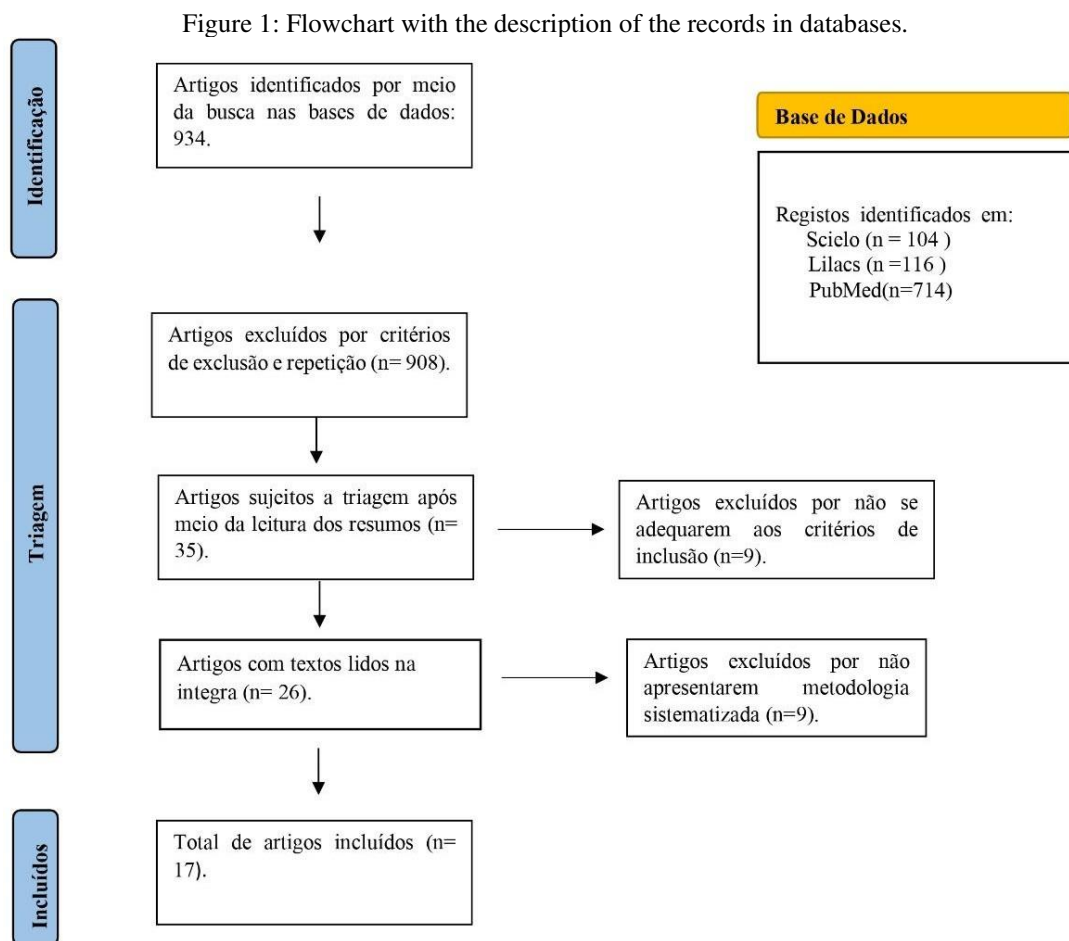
Figure 1: Flowchart with the description of the records in databases.

Identificação

Artigos identificados por meio da busca nas bases de dados: 934.

Base de Dados

Registos identificados em:
Scielo (n = 104 )
Lilacs (n =116 )
PubMed(n=714)

Triagem

Artigos excluídos por critérios de exclusão e repetição (n= 908).

Artigos sujeitos a triagem após meio da leitura dos resumos (n= 35).

Artigos excluídos por não se adequarem aos critérios de inclusão (n=9).

Artigos com textos lidos na integra (n= 26).

Artigos excluídos por não apresentarem metodologia sistematizada (n=9).

Incluídos

Total de artigos incluídos (n= 17).